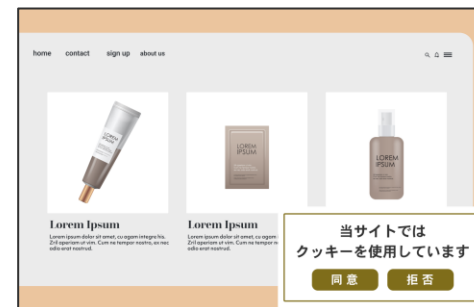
home contact sign up about us

LOREM IPSUM

LOREM IPSUM

LOREM IPSUM

Lorem Ipsum
Lorem ipsum dolor sit amet, cu agam integre his. Zril operiam ut vim. Cum ne tempor nostro, ex nec odio erat nostrud.

Lorem Ipsum
Lorem ipsum dolor sit amet, cu agam integre his. Zril operiam ut vim. Cum ne tempor nostro, ex nec odio erat nostrud.

当サイトでは
クッキーを使用しています

同意

拒否